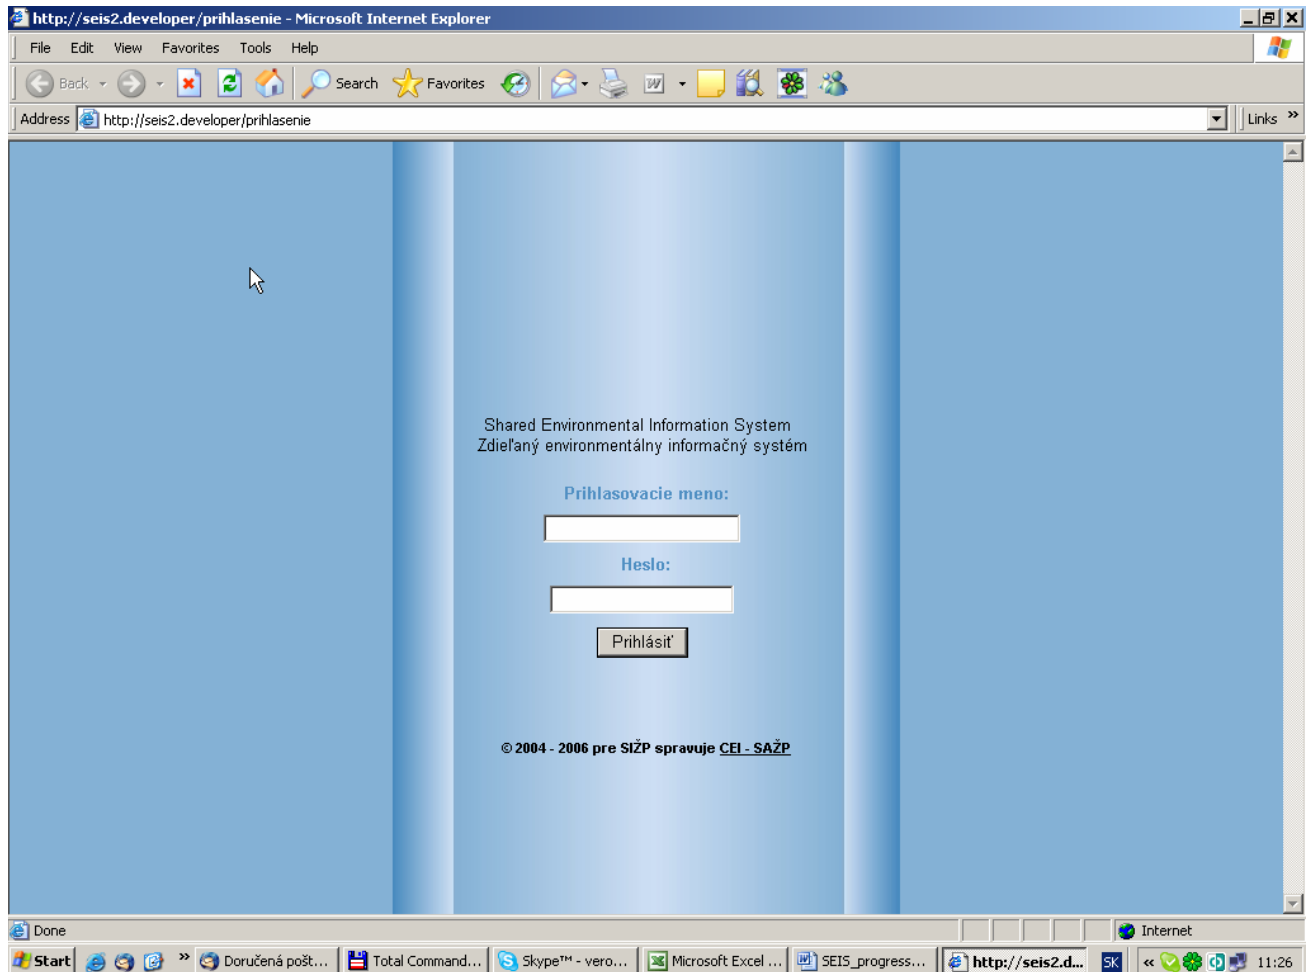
http://seis2.developer/prihlasenie - Microsoft Internet Explorer

File Edit View Favorites Tools Help

Back Search Favorites

Address http://seis2.developer/prihlasenie

Links »

Shared Environmental Information System
Zdieľaný environmentálny informačný systém

Prihlasovacie meno:

Heslo:

Prihlásiť

© 2004 - 2006 pre SIŽP spravuje CEI - SAŽP

Done

Internet

Start Doručená pošt... Total Command... Skype™ - vero... Microsoft Excel ... SEIS_progress... http://seis2.d... SK « 11:26